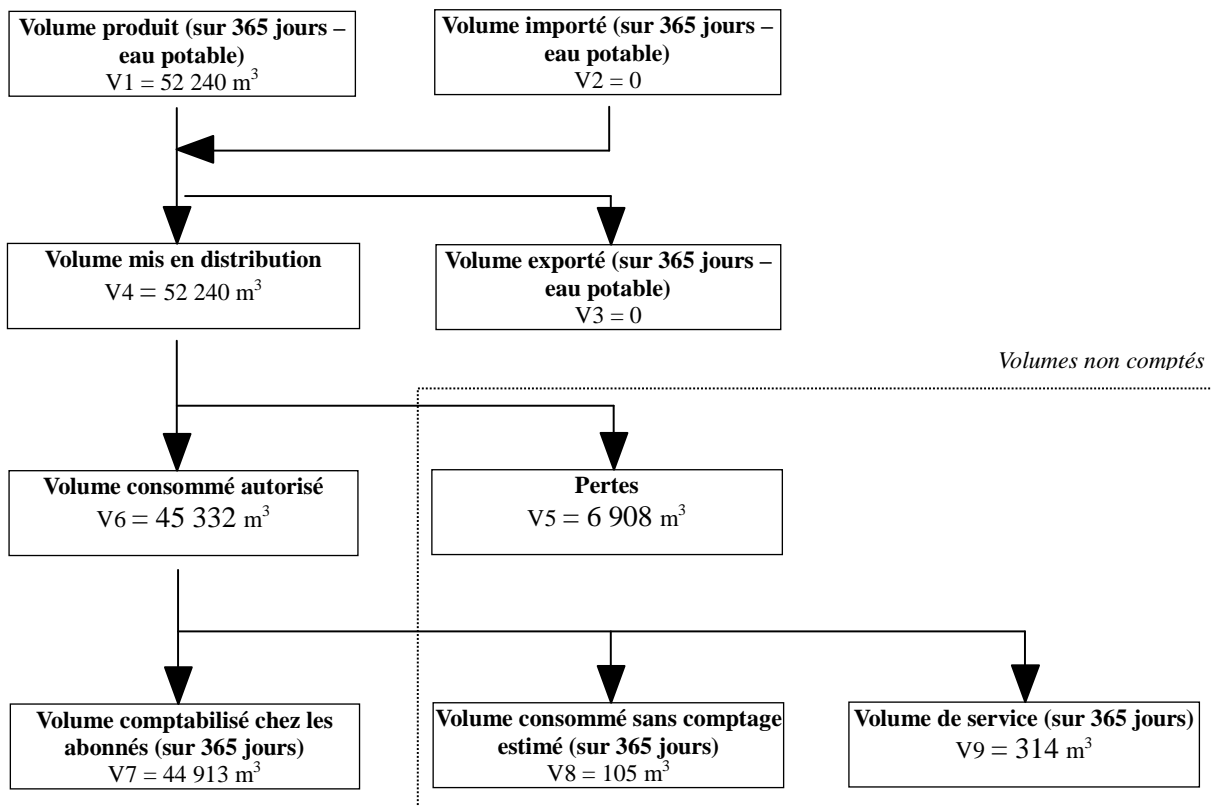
**Volume produit (sur 365 jours – eau potable)**
V1 = 52 240 $m^3$

**Volume importé (sur 365 jours – eau potable)**
V2 = 0

**Volume mis en distribution**
V4 = 52 240 $m^3$

**Volume exporté (sur 365 jours – eau potable)**
V3 = 0

*Volumes non comptés*

**Volume consommé autorisé**
V6 = 45 332 $m^3$

**Pertes**
V5 = 6 908 $m^3$

**Volume comptabilisé chez les abonnés (sur 365 jours)**
V7 = 44 913 $m^3$

**Volume consommé sans comptage estimé (sur 365 jours)**
V8 = 105 $m^3$

**Volume de service (sur 365 jours)**
V9 = 314 $m^3$